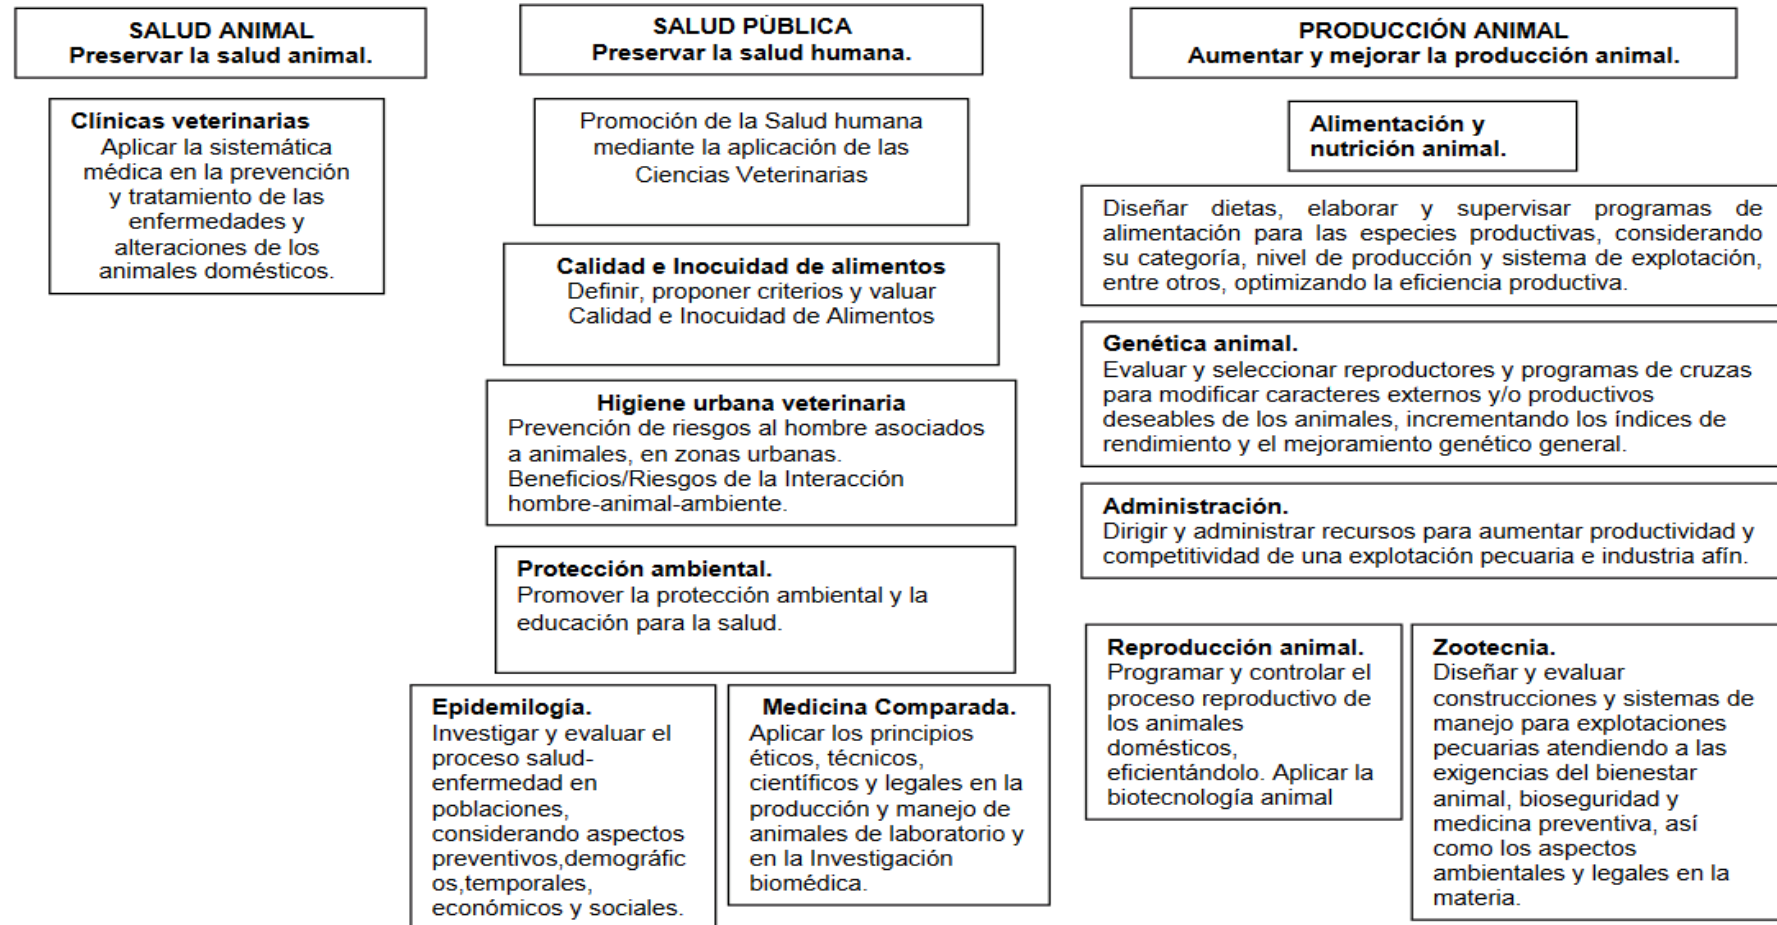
SALUD ANIMAL
Preservar la salud animal.

Clínicas veterinarias
Aplicar la sistemática médica en la prevención y tratamiento de las enfermedades y alteraciones de los animales domésticos.

SALUD PÚBLICA
Preservar la salud humana.

Promoción de la Salud humana mediante la aplicación de las Ciencias Veterinarias

Calidad e Inocuidad de alimentos
Definir, proponer criterios y valuar Calidad e Inocuidad de Alimentos

Higiene urbana veterinaria
Prevención de riesgos al hombre asociados a animales, en zonas urbanas. Beneficios/Riesgos de la Interacción hombre-animal-ambiente.

Protección ambiental.
Promover la protección ambiental y la educación para la salud.

Epidemilogía.
Investigar y evaluar el proceso salud-enfermedad en poblaciones, considerando aspectos preventivos,demográficos,temporales, económicos y sociales.

Medicina Comparada.
Aplicar los principios éticos, técnicos, científicos y legales en la producción y manejo de animales de laboratorio y en la Investigación biomédica.

PRODUCCIÓN ANIMAL
Aumentar y mejorar la producción animal.

Alimentación y nutrición animal.

Diseñar dietas, elaborar y supervisar programas de alimentación para las especies productivas, considerando su categoría, nivel de producción y sistema de explotación, entre otros, optimizando la eficiencia productiva.

Genética animal.
Evaluar y seleccionar reproductores y programas de cruzas para modificar caracteres externos y/o productivos deseables de los animales, incrementando los índices de rendimiento y el mejoramiento genético general.

Administración.
Dirigir y administrar recursos para aumentar productividad y competitividad de una explotación pecuaria e industria afín.

Reproducción animal.
Programar y controlar el proceso reproductivo de los animales domésticos, eficientándolo. Aplicar la biotecnología animal

Zootecnia.
Diseñar y evaluar construcciones y sistemas de manejo para explotaciones pecuarias atendiendo a las exigencias del bienestar animal, bioseguridad y medicina preventiva, así como los aspectos ambientales y legales en la materia.